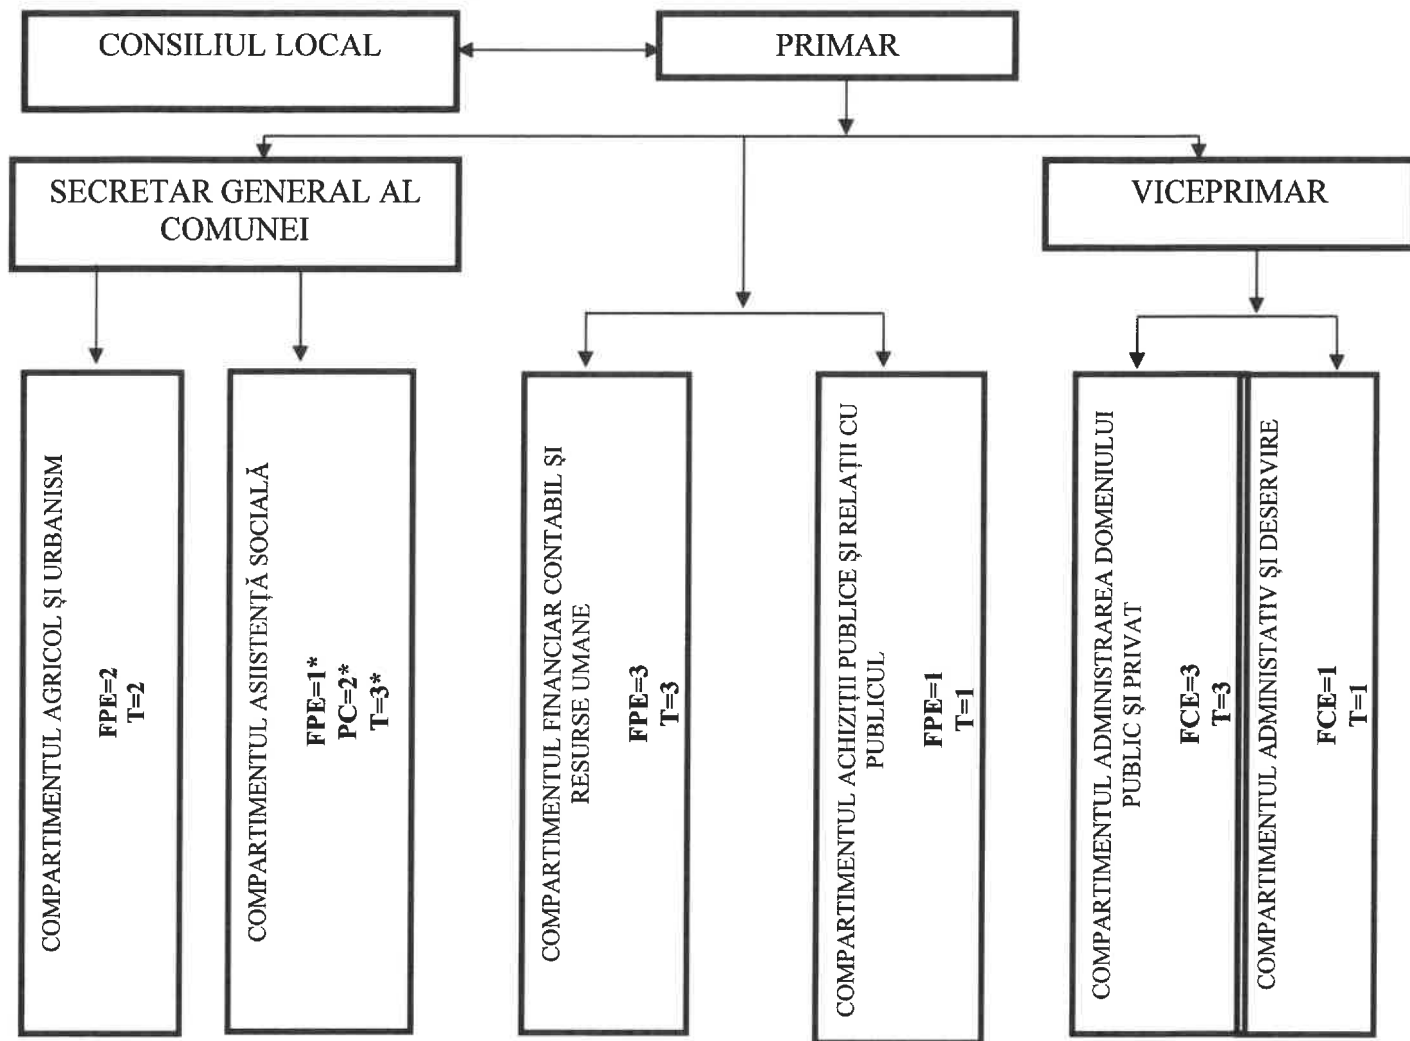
CONSILIUL LOCAL

PRIMAR

SECRETAR GENERAL AL COMUNEI

VICEPRIMAR

COMPARTIMENTUL AGRICOL ȘI URBANISM
FPE=2
T=2

COMPARTIMENTUL ASIISTENȚĂ SOCIALĂ
FPE=1*
PC=2*
T=3*

COMPARTIMENTUL FINANCIAR CONTABIL ȘI RESURSE UMANE
FPE=3
T=3

COMPARTIMENTUL ACHIZIȚII PUBLICE ȘI RELAȚII CU PUBLICUL
FPE=1
T=1

COMPARTIMENTUL ADMINISTRAREA DOMENIULUI PUBLIC ȘI PRIVAT
FCE=3
T=3

COMPARTIMENTUL ADMINISTATIV ȘI DESERVIRE
FCE=1
T=1